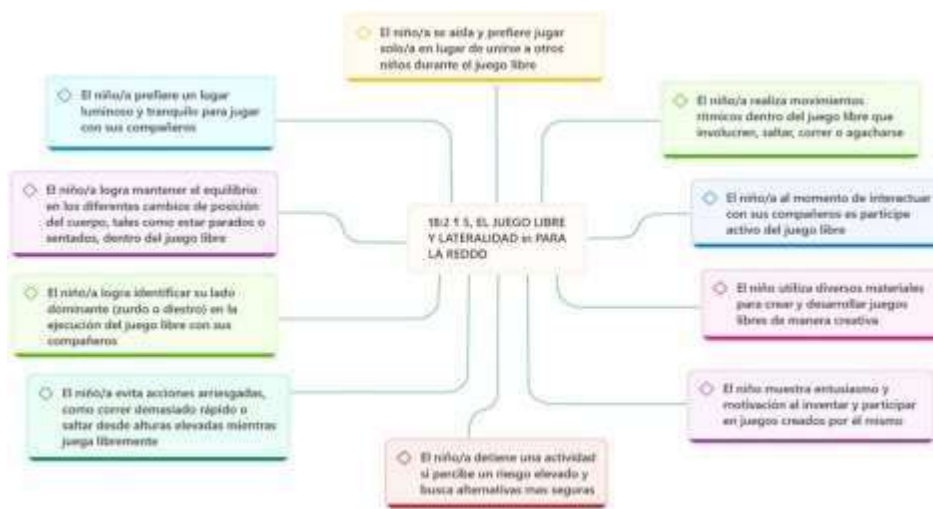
El niño/a se aísla y prefiere jugar solo/a en lugar de unirse a otros niños durante el juego libre

El niño/a prefiere un lugar luminoso y tranquilo para jugar con sus compañeros

El niño/a realiza movimientos rítmicos dentro del juego libre que involucren, saltar, correr o agacharse

El niño/a logra mantener el equilibrio en los diferentes cambios de posición del cuerpo, tales como estar parados o sentados, dentro del juego libre

18:2 ↑ 5, EL JUEGO LIBRE Y LATERALIDAD ss PARA LA REDDO

El niño/a al momento de interactuar con sus compañeros es partícipe activo del juego libre

El niño/a logra identificar su lado dominante (zurdo o diestro) en la ejecución del juego libre con sus compañeros

El niño utiliza diversos materiales para crear y desarrollar juegos libres de manera creativa

El niño/a evita acciones arriesgadas, como correr demasiado rápido o saltar desde alturas elevadas mientras juega libremente

El niño muestra entusiasmo y motivación al inventar y participar en juegos creados por él mismo

El niño/a detiene una actividad si percibe un riesgo elevado y busca alternativas mas seguras